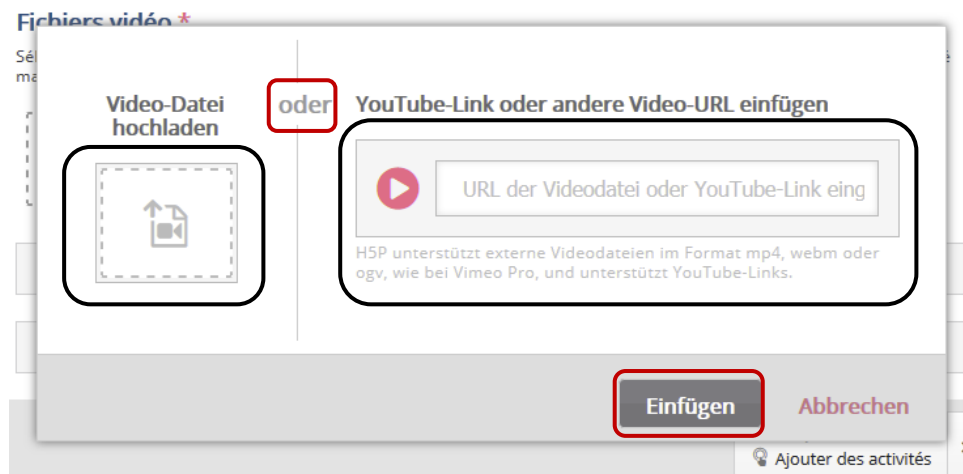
Fichiers vidéo *

Sé
ma

Video-Datei hochladen

oder

YouTube-Link oder andere Video-URL einfügen

URL der Videodatei oder YouTube-Link eing

H5P unterstützt externe Videodateien im Format mp4, webm oder ogv, wie bei Vimeo Pro, und unterstützt YouTube-Links.

Einfügen

Abbrechen

Ajouter des activités